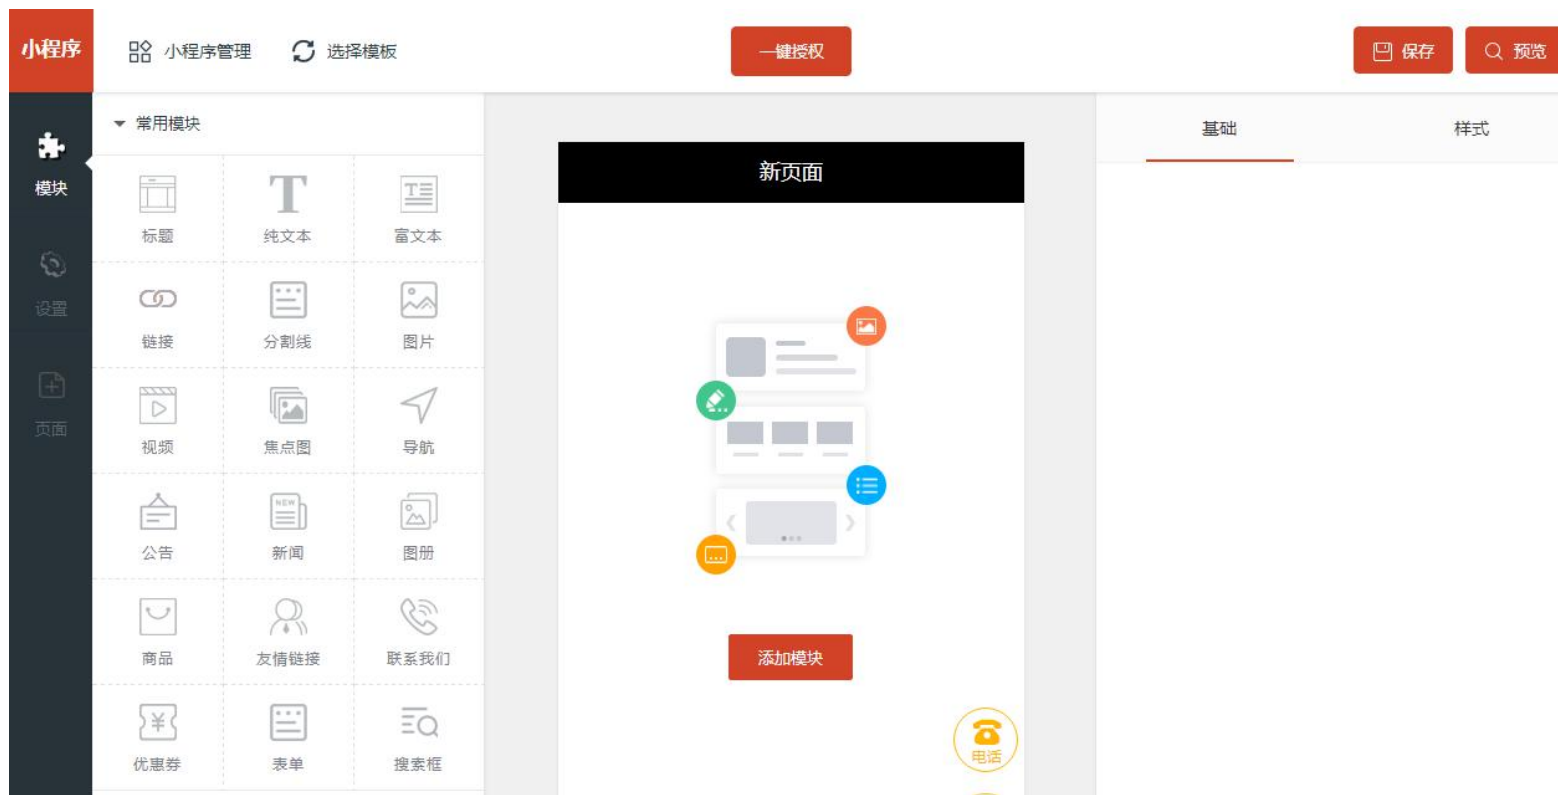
小程序

小程序管理

选择模板

一键授权

保存

预览

模块

设置

页面

常用模块

标题

纯文本

富文本

链接

分割线

图片

视频

焦点图

导航

公告

新闻

图册

商品

友情链接

联系我们

优惠券

表单

搜索框

新页面

添加模块

电话

基础

样式